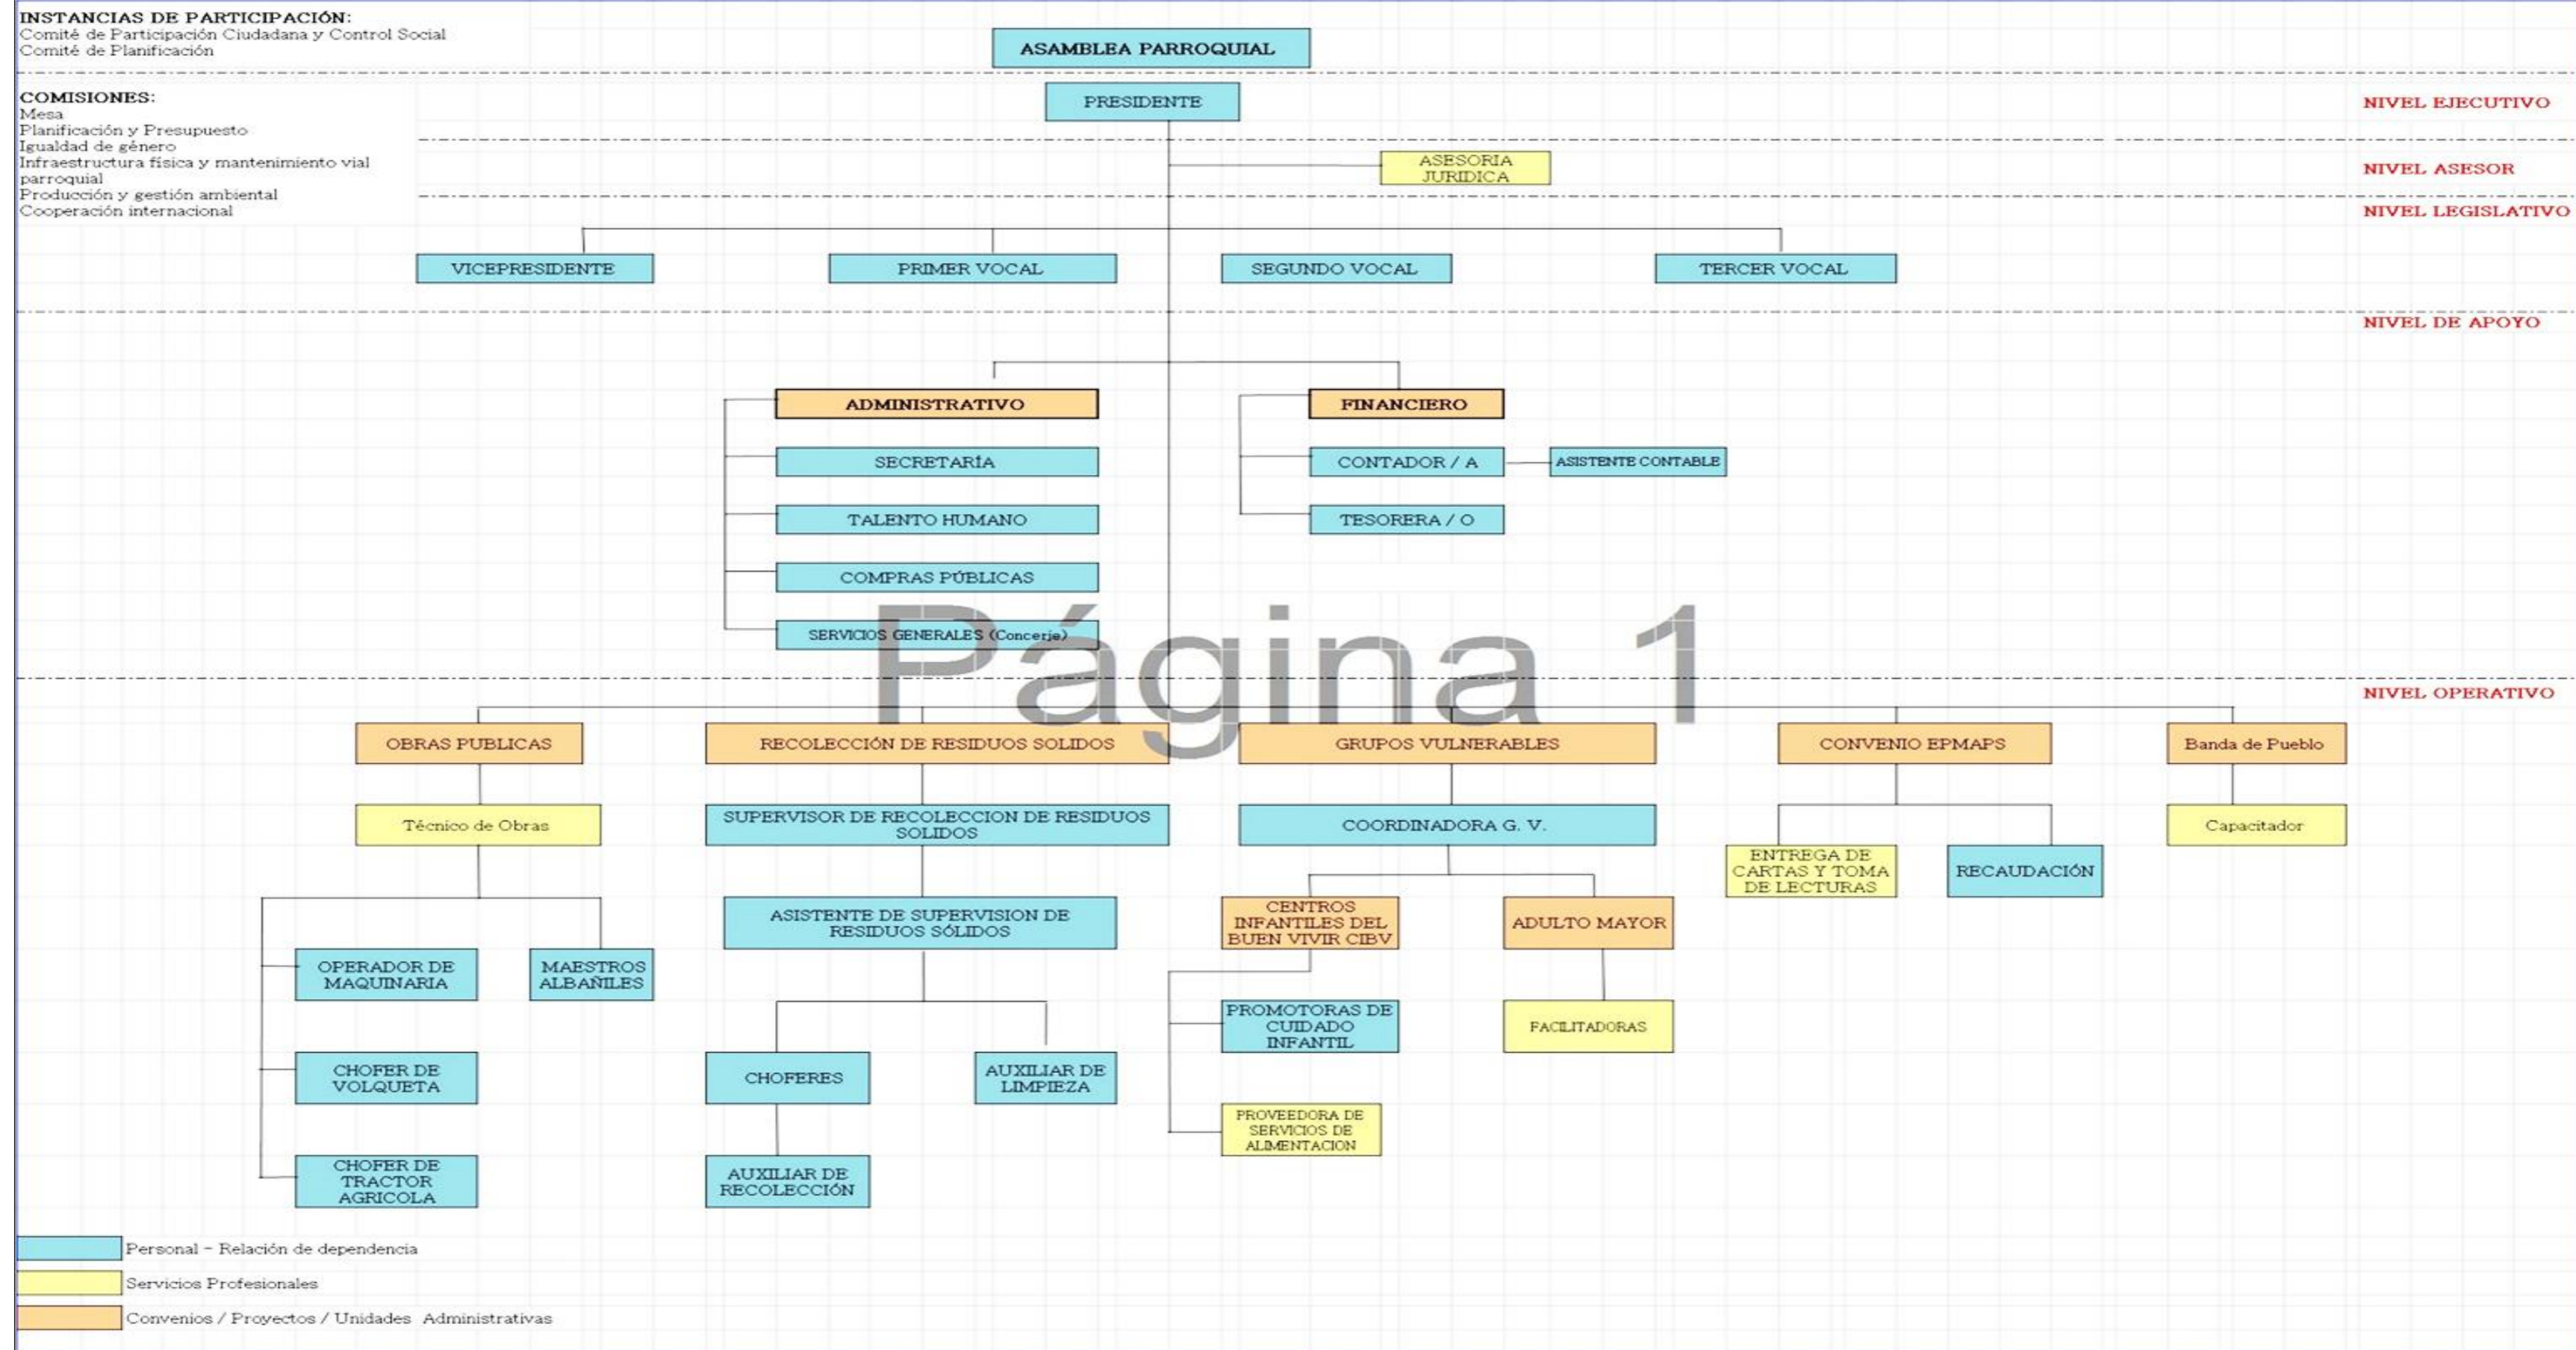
INSTANCIAS DE PARTICIPACIÓN:
Comité de Participación Ciudadana y Control Social
Comité de Planificación

ASAMBLEA PARROQUIAL

COMISIONES:
Mesa
Planificación y Presupuesto
Igualdad de género
Infraestructura física y mantenimiento vial parroquial
Producción y gestión ambiental
Cooperación internacional

PRESIDENTE

NIVEL EJECUTIVO

ASESORIA JURIDICA

NIVEL ASESOR

NIVEL LEGISLATIVO

VICEPRESIDENTE
PRIMER VOCAL
SEGUNDO VOCAL
TERCER VOCAL

NIVEL DE APOYO

ADMINISTRATIVO
SECRETARÍA
TALENTO HUMANO
COMPRAS PÚBLICAS
SERVICIOS GENERALES (Concerje)

FINANCIERO
CONTADOR / A
ASISTENTE CONTABLE
TESORERA / O

Página 1

NIVEL OPERATIVO

OBRAS PUBLICAS
Técnico de Obras
OPERADOR DE MAQUINARIA
MAESTROS ALBAÑILES
CHOFER DE VOLQUETA
CHOFER DE TRACTOR AGRICOLA

RECOLECCIÓN DE RESIDUOS SOLIDOS
SUPERVISOR DE RECOLECCION DE RESIDUOS SOLIDOS
ASISTENTE DE SUPERVISION DE RESIDUOS SÓLIDOS
CHOFERES
AUXILIAR DE LIMPIEZA
AUXILIAR DE RECOLECCIÓN

GRUPOS VULNERABLES
COORDINADORA G. V.
CENTROS INFANTILES DEL BUEN VIVIR CIBV
ADULTO MAYOR
PROMOTORAS DE CUIDADO INFANTIL
FACILITADORAS
PROVEEDORA DE SERVICIOS DE ALIMENTACION

CONVENIO EPMAPS
ENTREGA DE CARTAS Y TOMA DE LECTURAS
RECAUDACIÓN

Banda de Pueblo
Capacitador

Personal - Relación de dependencia
Servicios Profesionales
Convenios / Proyectos / Unidades Administrativas